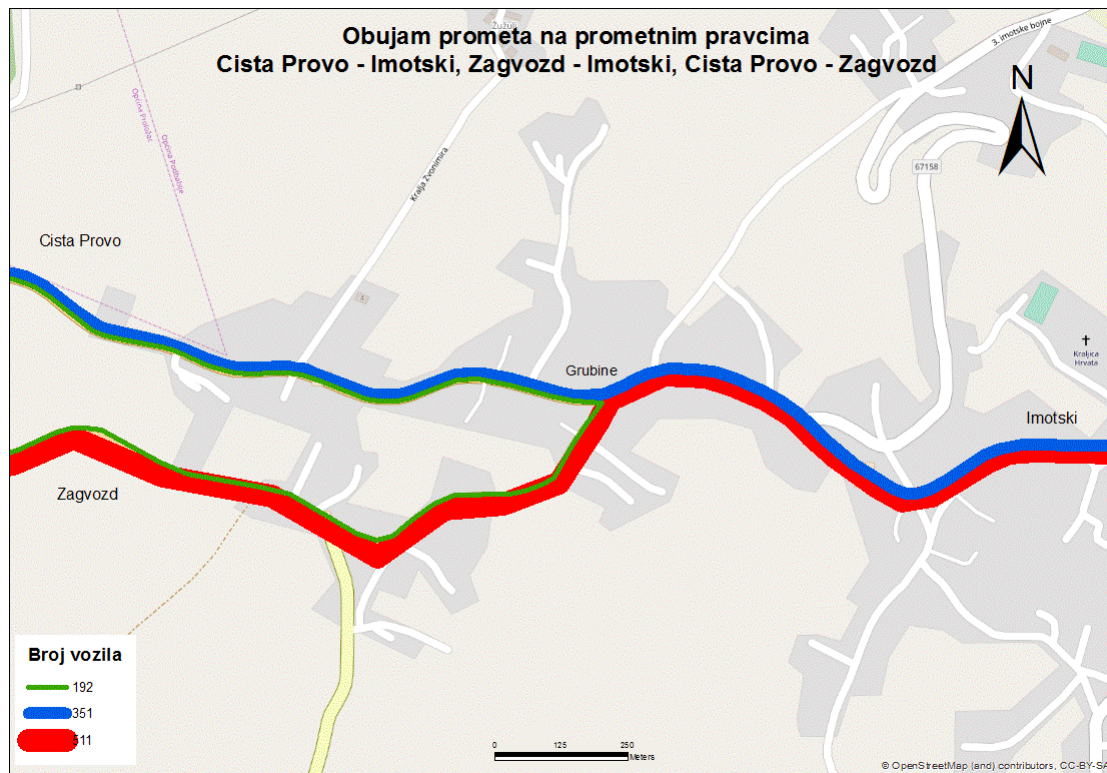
Obujam prometa na prometnim pravcima
Cista Provo - Imotski, Zagvozd - Imotski, Cista Provo - Zagvozd

N

3. imotske bojne

Kralja Zvonimira

Općina Proložac

Općina Podbablje

67158

Cista Provo

Grubine

Kraljica Hrvata

Imotski

Zagvozd

Broj vozila
192
351
511

0 125 250 Meters

© OpenStreetMap (and) contributors, CC-BY-SA